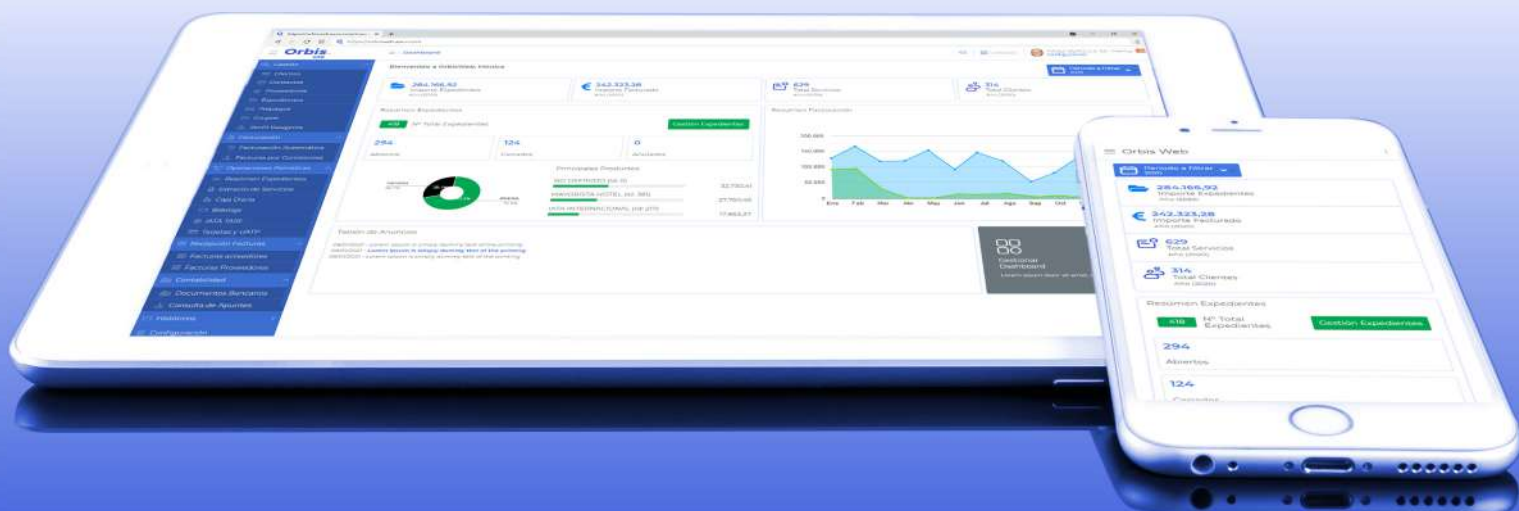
Orbis

Bienvenido a OrbisWeb, Ventos

284.166,92
Importe Expedientes

342.323,28
Importe Facturado

629
Total Servicios

314
Total Clientes

Resumen Expedientes

418 Nº Total Expedientes

Gestión Expedientes

294
Abiertos

124
Cerrados

0
Anulados

Principales Productos

Resumen Facturación

Ene Feb Mar Abr May Jun Jul Ago Sep Oct

Tablón de Anuncios

Gestionar Dashboard

Orbis Web

Periodo a filtrar

284.166,92
Importe Expedientes

342.323,28
Importe Facturado

629
Total Servicios

314
Total Clientes

Resumen Expedientes

418 Nº Total Expedientes

Gestión Expedientes

294
Abiertos

124
Cerrados